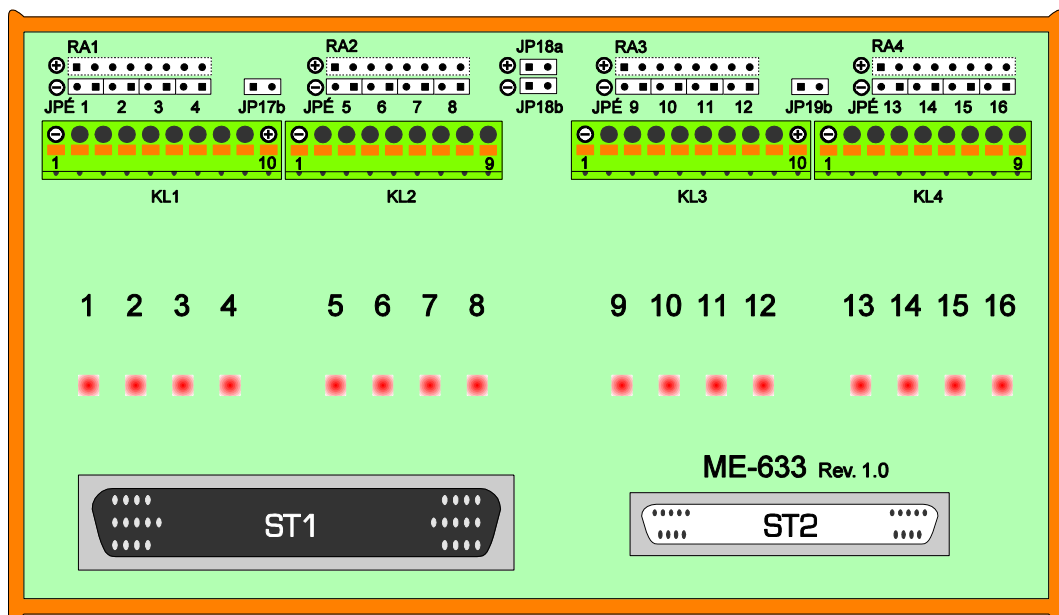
RA1
⊕
⊖
JPÉ 1 2 3 4
JP17b
RA2
⊕
⊖
JPÉ 5 6 7 8
JP18a
⊕
⊖
JP18b
RA3
⊕
⊖
JPÉ 9 10 11 12
JP19b
RA4
⊕
⊖
JPÉ 13 14 15 16

⊖ 1 ⊕ 10
KL1
⊖ 1 9
KL2
⊖ 1 ⊕ 10
KL3
⊖ 1 9
KL4

1 2 3 4 5 6 7 8 9 10 11 12 13 14 15 16

ME-633 Rev. 1.0

ST1

ST2